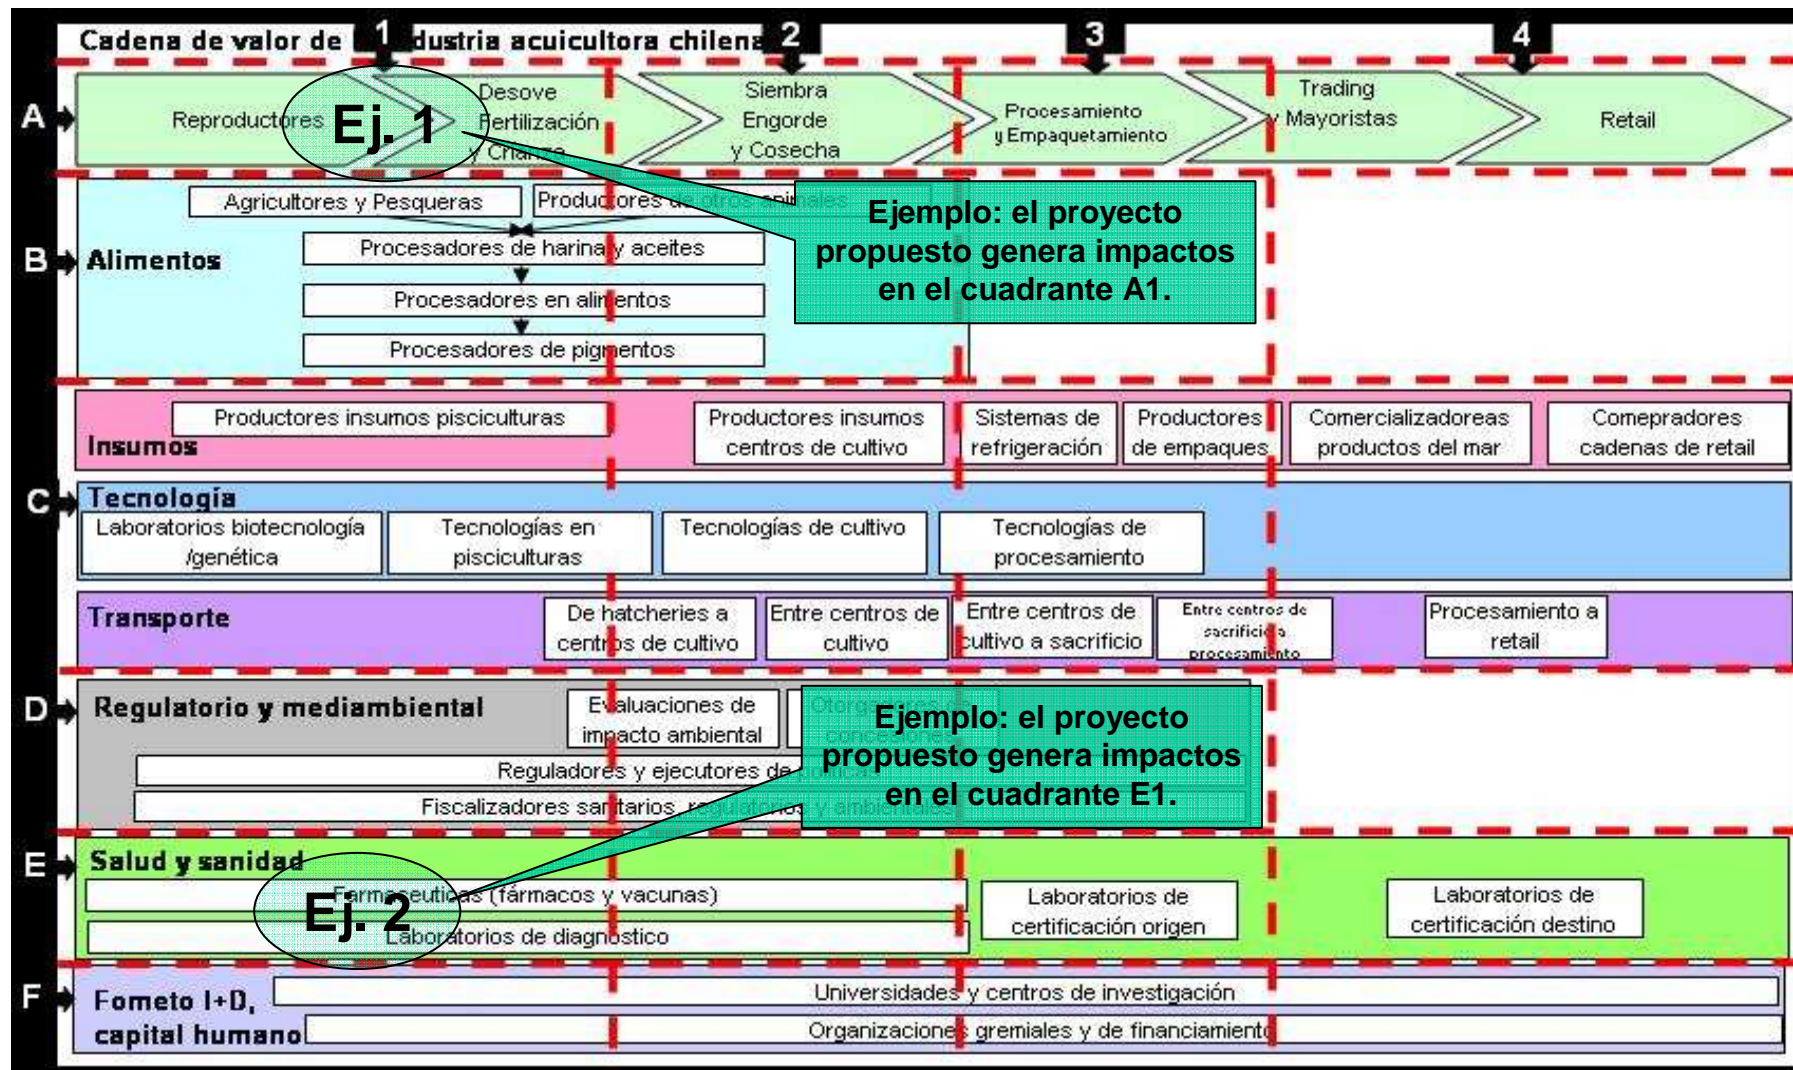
Cadena de valor de 1 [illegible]dustria acuicultora chilena 2

3

4

A Reproductores Ej. 1 Desove Fertilización y Crianza

Siembra Engorde y Cosecha

Procesamiento y Empaquetamiento

Trading y Mayoristas

Retail

B Alimentos

Agricultores y Pesqueras

Productores de otros animales

Procesadores de harina y aceites

Procesadores en alimentos

Procesadores de pigmentos

Ejemplo: el proyecto propuesto genera impactos en el cuadrante A1.

Insumos

Productores insumos pisciculturas

Productores insumos centros de cultivo

Sistemas de refrigeración

Productores de empaques

Comercializadoreas productos del mar

Comepradores cadenas de retail

C Tecnología

Laboratorios biotecnología /genética

Tecnologías en pisciculturas

Tecnologías de cultivo

Tecnologías de procesamiento

Transporte

De hatcheries a centros de cultivo

Entre centros de cultivo

Entre centros de cultivo a sacrificio

Entre centros de sacrificio a procesamiento

Procesamiento a retail

D Regulatorio y mediambiental

Evaluaciones de impacto ambiental

Otorgamiento concesiones

Reguladores y ejecutores de políticas

Fiscalizadores sanitarios, regulatorios y ambientales

Ejemplo: el proyecto propuesto genera impactos en el cuadrante E1.

E Salud y sanidad

Farmaceuticas (fármacos y vacunas)

Ej. 2

Laboratorios de diagnostico

Laboratorios de certificación origen

Laboratorios de certificación destino

F Fometo I+D, capital humano

Universidades y centros de investigación

Organizaciones gremiales y de financiamiento